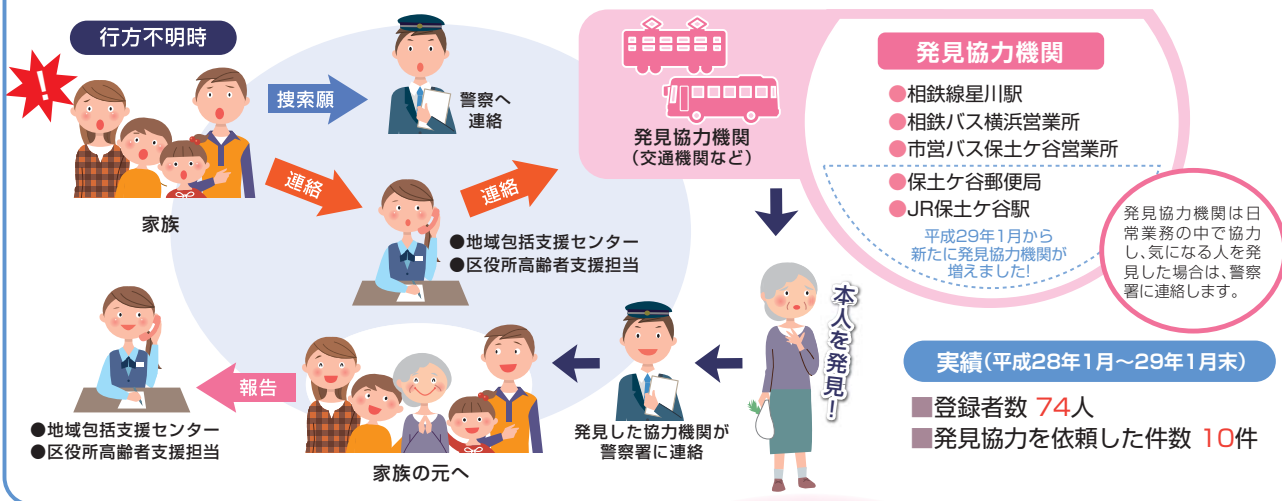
行方不明時

家族

搜索願

警察へ連絡

連絡

連絡

●地域包括支援センター
●区役所高齢者支援担当

発見協力機関
（交通機関など）

発見協力機関

●相鉄線星川駅
●相鉄バス横浜営業所
●市営バス保土ケ谷営業所
●保土ケ谷郵便局
●JR保土ケ谷駅

平成29年1月から新たに発見協力機関が増えました!

発見協力機関は日常業務の中で協力し、気になる人を発見した場合は、警察署に連絡します。

本人を発見!

実績（平成28年1月～29年1月末）

■登録者数 74人
■発見協力を依頼した件数 10件

発見した協力機関が警察署に連絡

家族の元へ

報告

●地域包括支援センター
●区役所高齢者支援担当